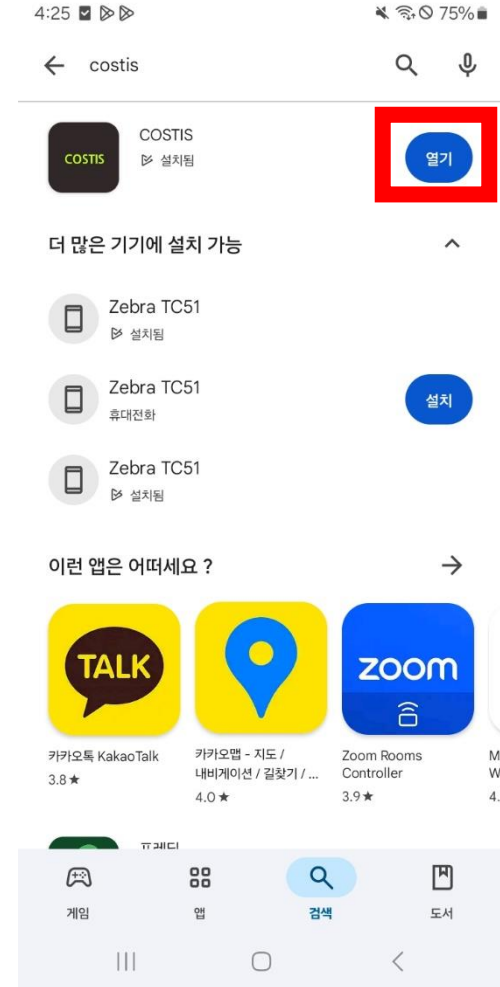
4:25 75%

costis

COSTIS
COSTIS
설치됨
열기

더 많은 기기에 설치 가능

Zebra TC51
설치됨

Zebra TC51
휴대전화
설치

Zebra TC51
설치됨

이런 앱은 어떠세요 ?

TALK
카카오톡 KakaoTalk
3.8★

카카오맵 - 지도 / 내비게이션 / 길찾기 / ...
4.0★

zoom
Zoom Rooms Controller
3.9★

M
W
4.

프레딕

게임
앱
검색
도서